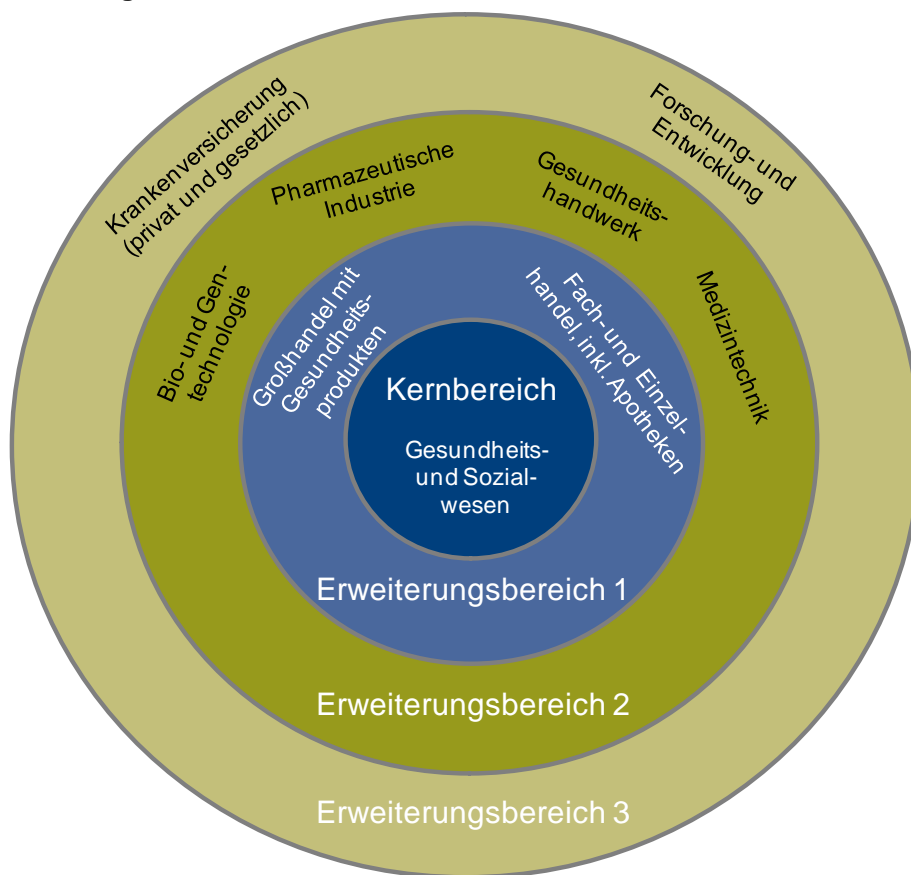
Krankenversicherung (privat und gesetzlich)

Forschung- und Entwicklung

Pharmazeutische Industrie

Gesundheitshandwerk

Bio- und Gentechnologie

Medizintechnik

Großhandel mit Gesundheitsprodukten

Fach- und Einzelhandel, inkl. Apotheken

Kernbereich

Gesundheits- und Sozialwesen

Erweiterungsbereich 1

Erweiterungsbereich 2

Erweiterungsbereich 3